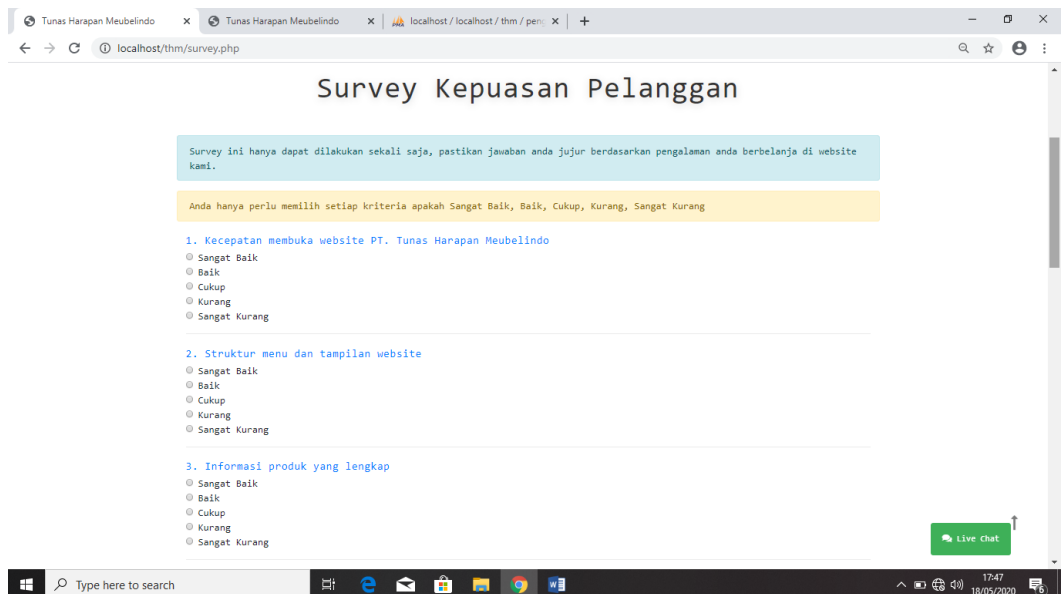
Tunas Harapan Meubelindo ×
Tunas Harapan Meubelindo ×
localhost / localhost / thm / pen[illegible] ×
+

localhost/thm/survey.php

Survey Kepuasan Pelanggan

Survey ini hanya dapat dilakukan sekali saja, pastikan jawaban anda jujur berdasarkan pengalaman anda berbelanja di website kami.

Anda hanya perlu memilih setiap kriteria apakah Sangat Baik, Baik, Cukup, Kurang, Sangat Kurang

1. Kecepatan membuka website PT. Tunas Harapan Meubelindo
Sangat Baik
Baik
Cukup
Kurang
Sangat Kurang

2. Struktur menu dan tampilan website
Sangat Baik
Baik
Cukup
Kurang
Sangat Kurang

3. Informasi produk yang lengkap
Sangat Baik
Baik
Cukup
Kurang
Sangat Kurang

Live Chat

Type here to search

17:47
18/05/2020
6